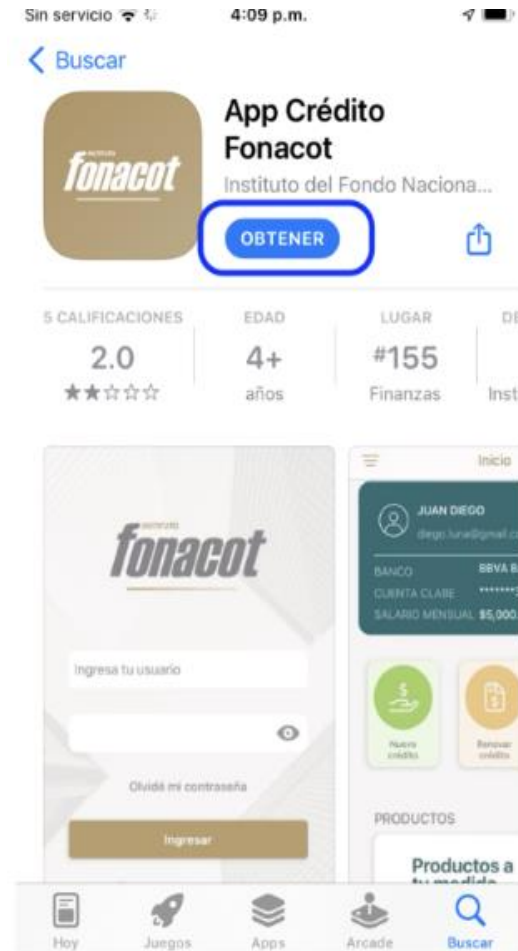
Sin servicio 4:09 p.m.

< Buscar

INSTITUTO
fonacot

App Crédito Fonacot
Instituto del Fondo Naciona...

OBTENER

5 CALIFICACIONES
2.0
★★☆☆☆

EDAD
4+
años

LUGAR
#155
Finanzas

DE
Inst

INSTITUTO
fonacot

Ingresa tu usuario

Olvidé mi contraseña

Ingresar

Inicio

JUAN DIEGO
diego.luna@gmail.c

BANCO BBVA B
CUENTA CLABE ********
SALARIO MENSUAL $5,000

Nuevo crédito
Renovar crédito

PRODUCTOS

Productos a tu medida

Hoy Juegos Apps Arcade Buscar